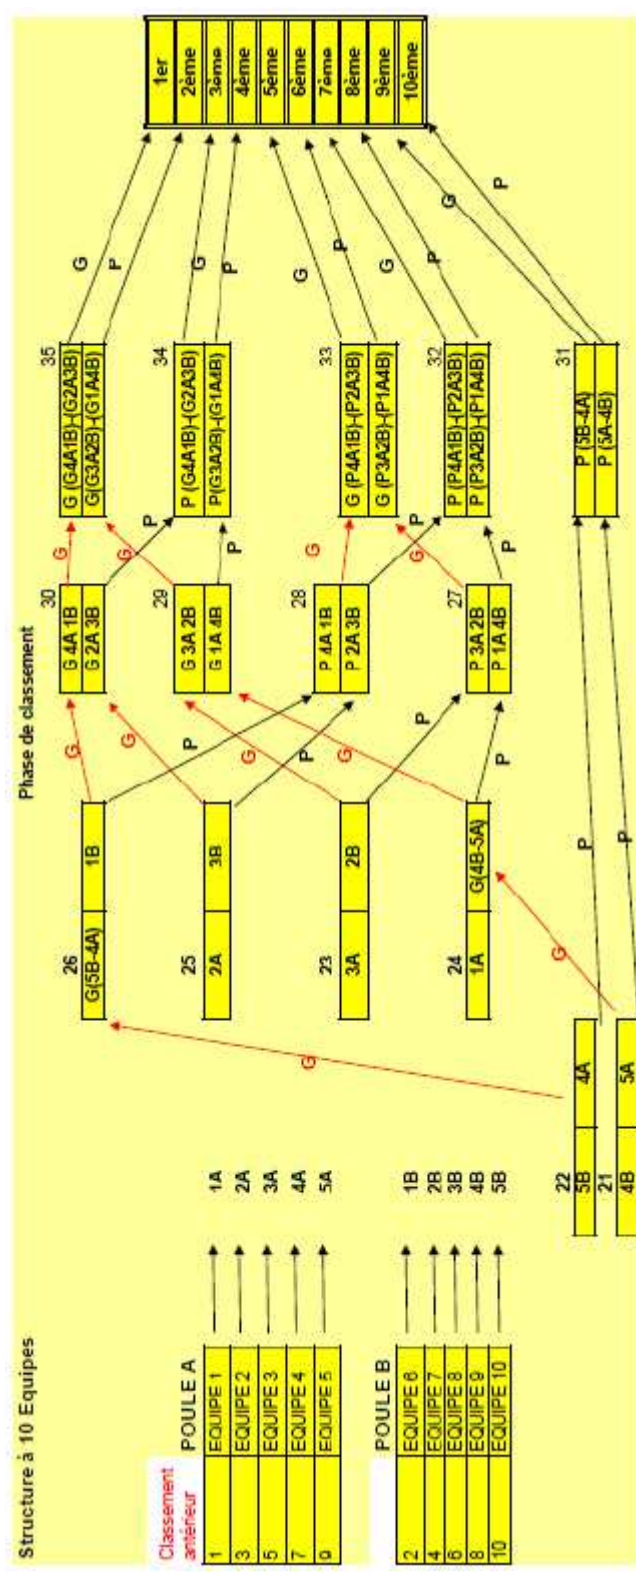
Structure à 10 Equipes

Phase de classement

Classement antérieur

POULE A

| 1 | EQUIPE 1 |
|---|---|
| 3 | EQUIPE 2 |
| 5 | EQUIPE 3 |
| 7 | EQUIPE 4 |
| 9 | EQUIPE 5 |

1A
2A
3A
4A
5A

POULE B

| 2 | EQUIPE 6 |
|---|---|
| 4 | EQUIPE 7 |
| 6 | EQUIPE 8 |
| 8 | EQUIPE 9 |
| 10 | EQUIPE 10 |

1B
2B
3B
4B
5B

22
| 5B | 4A |
|---|---|

21
| 4B | 5A |
|---|---|

G
P
P

26
| G(5B-4A) | 1B |
|---|---|

25
| 2A | 3B |
|---|---|

23
| 3A | 2B |
|---|---|

24
| 1A | G(4B-5A) |
|---|---|

G G P P G G P P

30
| G 4A 1B |
|---|
| G 2A 3B |

29
| G 3A 2B |
|---|
| G 1A 4B |

28
| P 4A 1B |
|---|
| P 2A 3B |

27
| P 3A 2B |
|---|
| P 1A 4B |

G G P P G G P P

35
| G (G4A1B)-(G2A3B) |
|---|
| G(G3A2B)-(G1A4B) |

34
| P (G4A1B)-(G2A3B) |
|---|
| P(G3A2B)-(G1A4B) |

33
| G (P4A1B)-(P2A3B) |
|---|
| G (P3A2B)-(P1A4B) |

32
| P (P4A1B)-(P2A3B) |
|---|
| P (P3A2B)-(P1A4B) |

31
| P (5B-4A) |
|---|
| P (5A-4B) |

G P G P G P G P G P

| 1er |
|---|
| 2ème |
| 3ème |
| 4ème |
| 5ème |
| 6ème |
| 7ème |
| 8ème |
| 9ème |
| 10ème |